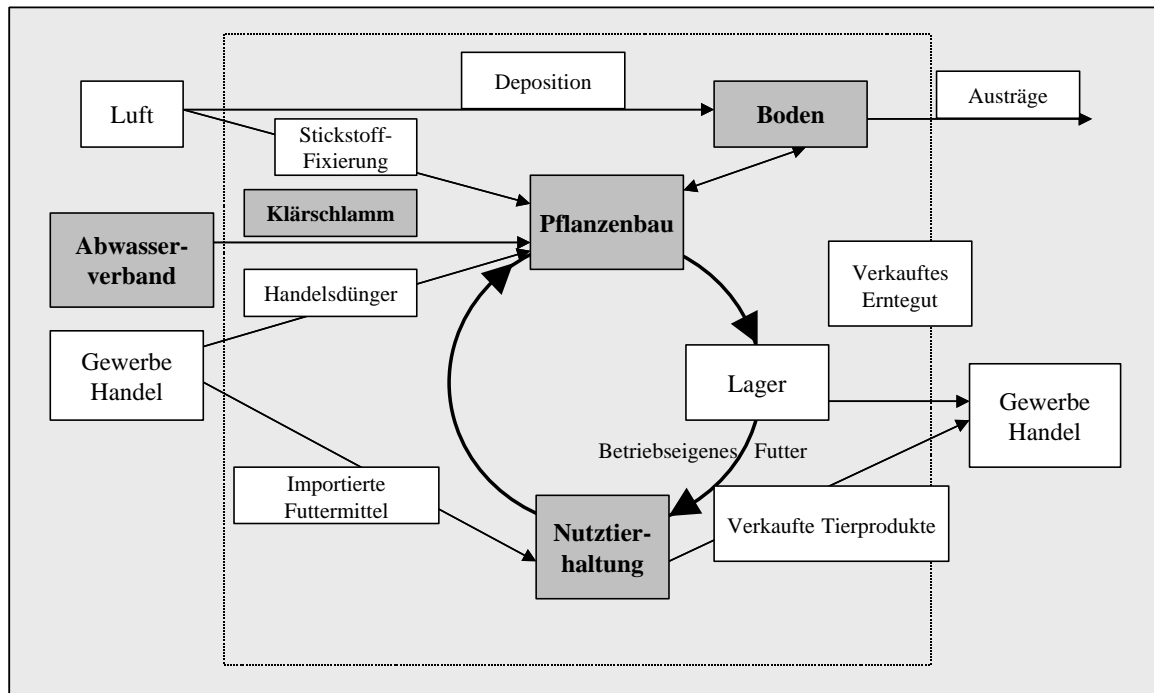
Deposition

Luft

Boden

Austräge

Stickstoff-Fixierung

Klärschlamm

Pflanzenbau

Abwasserverband

Handelsdünger

Verkauftes Erntegut

Gewerbe Handel

Lager

Gewerbe Handel

Betriebseigenes Futter

Importierte Futtermittel

Nutztierhaltung

Verkaufte Tierprodukte